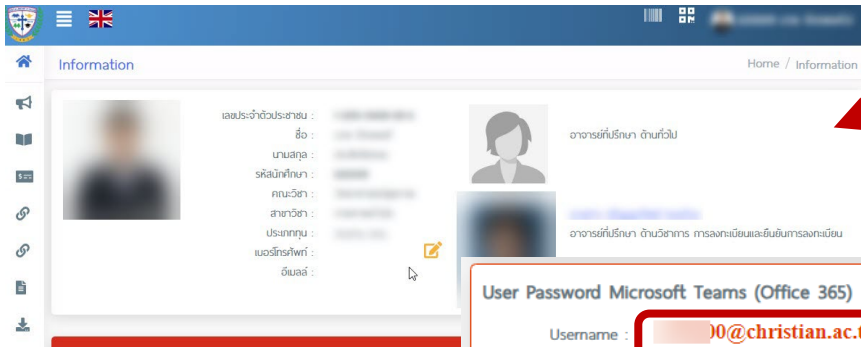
Information

Home / Information

เลขประจำตัวประชาชน : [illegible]
ชื่อ : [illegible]
นามสกุล : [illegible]
รหัสนักศึกษา : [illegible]
คณะวิชา : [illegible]
สาขาวิชา : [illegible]
ประเภททุน : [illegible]
เบอร์โทรศัพท์ :
อีเมลล์ :

อาจารย์ที่ปรึกษา ด้านทั่วไป

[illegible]
อาจารย์ที่ปรึกษา ด้านวิชาการ การลงทะเบียนและยื่นยันการลงทะเบียน

User Password Microsoft Teams (Office 365)

Username : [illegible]00@christian.ac.t